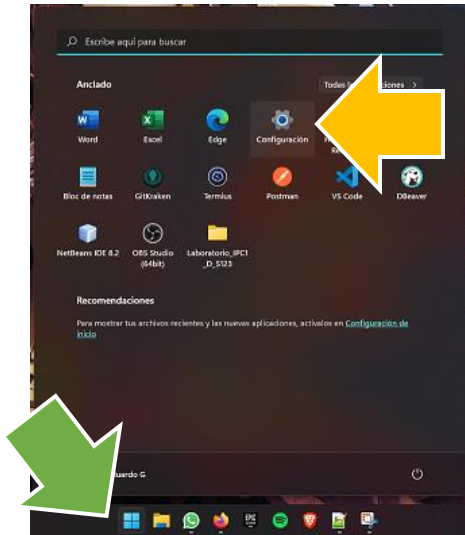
Escribe aquí para buscar

Anclado

Todos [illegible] ciones >

Word
Excel
Edge
Configuración
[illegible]

Bloc de notas
GitKraken
Termius
Postman
VS Code
DBeaver

NetBeans IDE 8.2
OBS Studio (64bit)
Laboratorio_IPC1_D_S123

Recomendaciones

Para mostrar tus archivos recientes y las nuevas aplicaciones, actívalos en Configuración de inicio

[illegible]uardo G